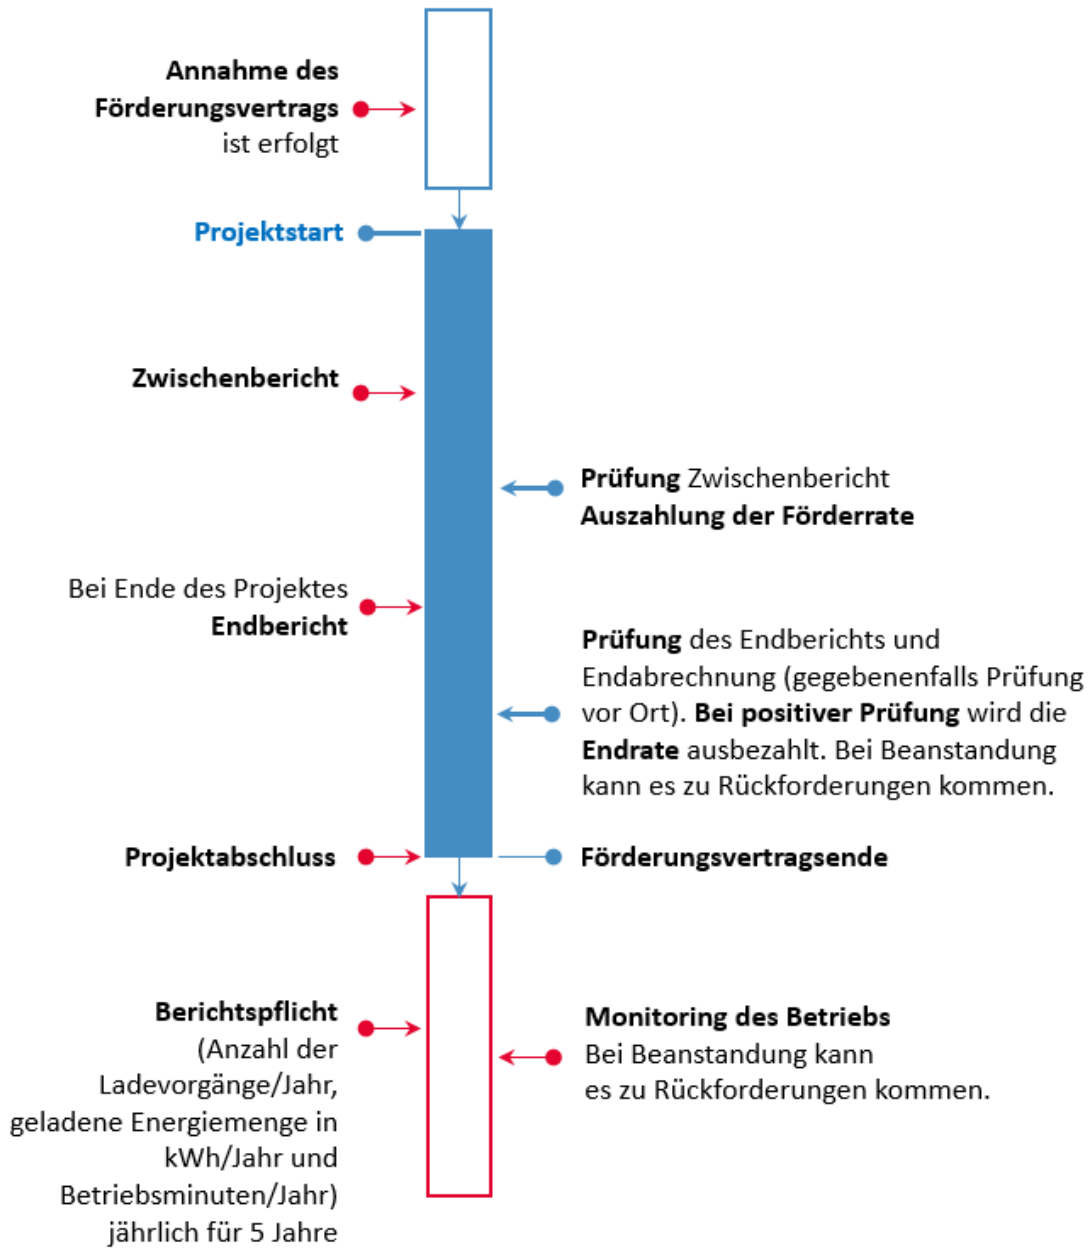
Annahme des Förderungsvertrags ist erfolgt

Projektstart

Zwischenbericht

Prüfung Zwischenbericht
Auszahlung der Förderrate

Bei Ende des Projektes Endbericht

Prüfung des Endberichts und Endabrechnung (gegebenenfalls Prüfung vor Ort). Bei positiver Prüfung wird die Endrate ausbezahlt. Bei Beanstandung kann es zu Rückforderungen kommen.

Projektabschluss

Förderungsvertragsende

Berichtspflicht (Anzahl der Ladevorgänge/Jahr, geladene Energiemenge in kWh/Jahr und Betriebsminuten/Jahr) jährlich für 5 Jahre

Monitoring des Betriebs
Bei Beanstandung kann es zu Rückforderungen kommen.